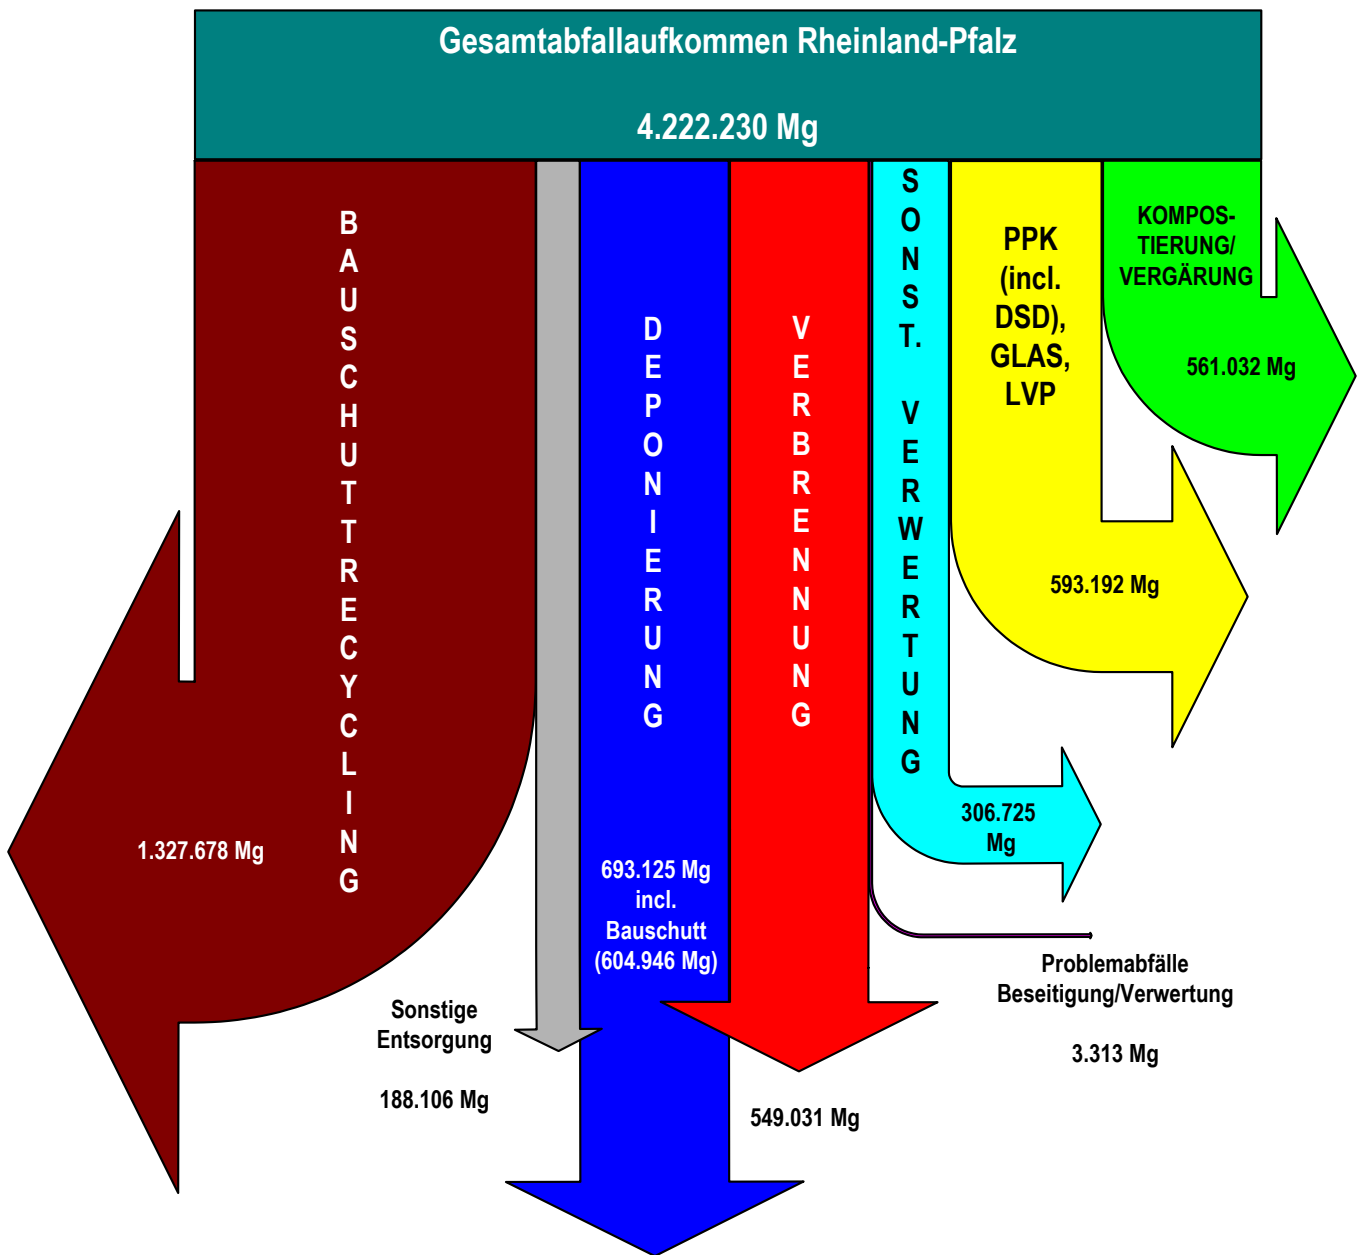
Gesamtabfallaufkommen Rheinland-Pfalz

4.222.230 Mg

BAUSCHUTTRECYCLING

1.327.678 Mg

DEPONIERUNG

693.125 Mg incl. Bauschutt (604.946 Mg)

VERBRENNUNG

549.031 Mg

SONST. VERWERTUNG

306.725 Mg

PPK (incl. DSD), GLAS, LVP

593.192 Mg

KOMPOSTIERUNG/ VERGÄRUNG

561.032 Mg

Sonstige Entsorgung

188.106 Mg

Problemabfälle Beseitigung/Verwertung

3.313 Mg